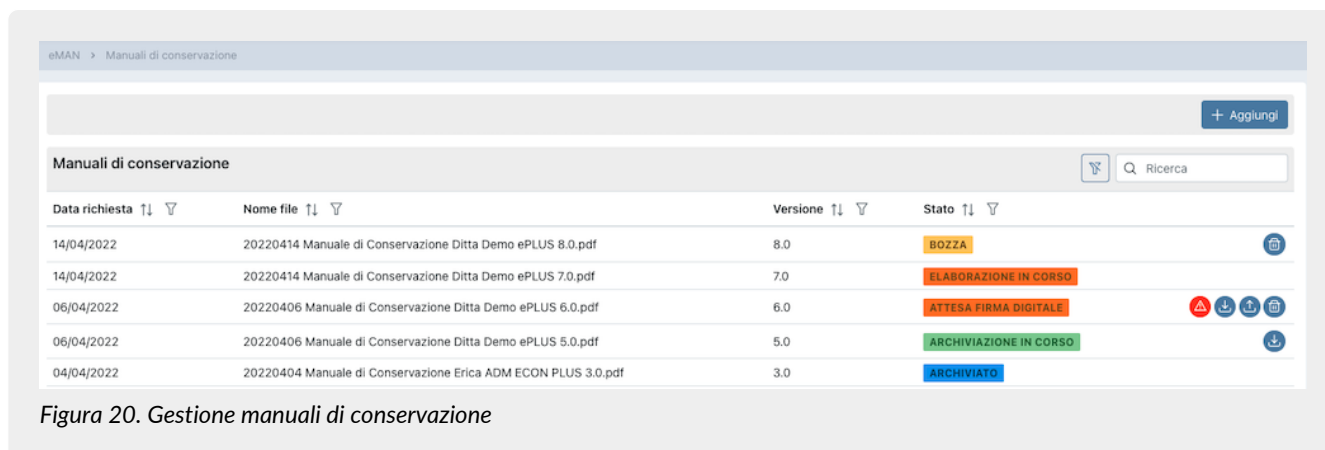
eMAN > Manuali di conservazione

+ Aggiungi

Manuali di conservazione

Ricerca

| Data richiesta | Nome file | Versione | Stato |
|---|---|---|---|
| 14/04/2022 | 20220414 Manuale di Conservazione Ditta Demo ePLUS 8.0.pdf | 8.0 | BOZZA |
| 14/04/2022 | 20220414 Manuale di Conservazione Ditta Demo ePLUS 7.0.pdf | 7.0 | ELABORAZIONE IN CORSO |
| 06/04/2022 | 20220406 Manuale di Conservazione Ditta Demo ePLUS 6.0.pdf | 6.0 | ATTESA FIRMA DIGITALE |
| 06/04/2022 | 20220406 Manuale di Conservazione Ditta Demo ePLUS 5.0.pdf | 5.0 | ARCHIVIAZIONE IN CORSO |
| 04/04/2022 | 20220404 Manuale di Conservazione Erica ADM ECON PLUS 3.0.pdf | 3.0 | ARCHIVIATO |

Figura 20. Gestione manuali di conservazione